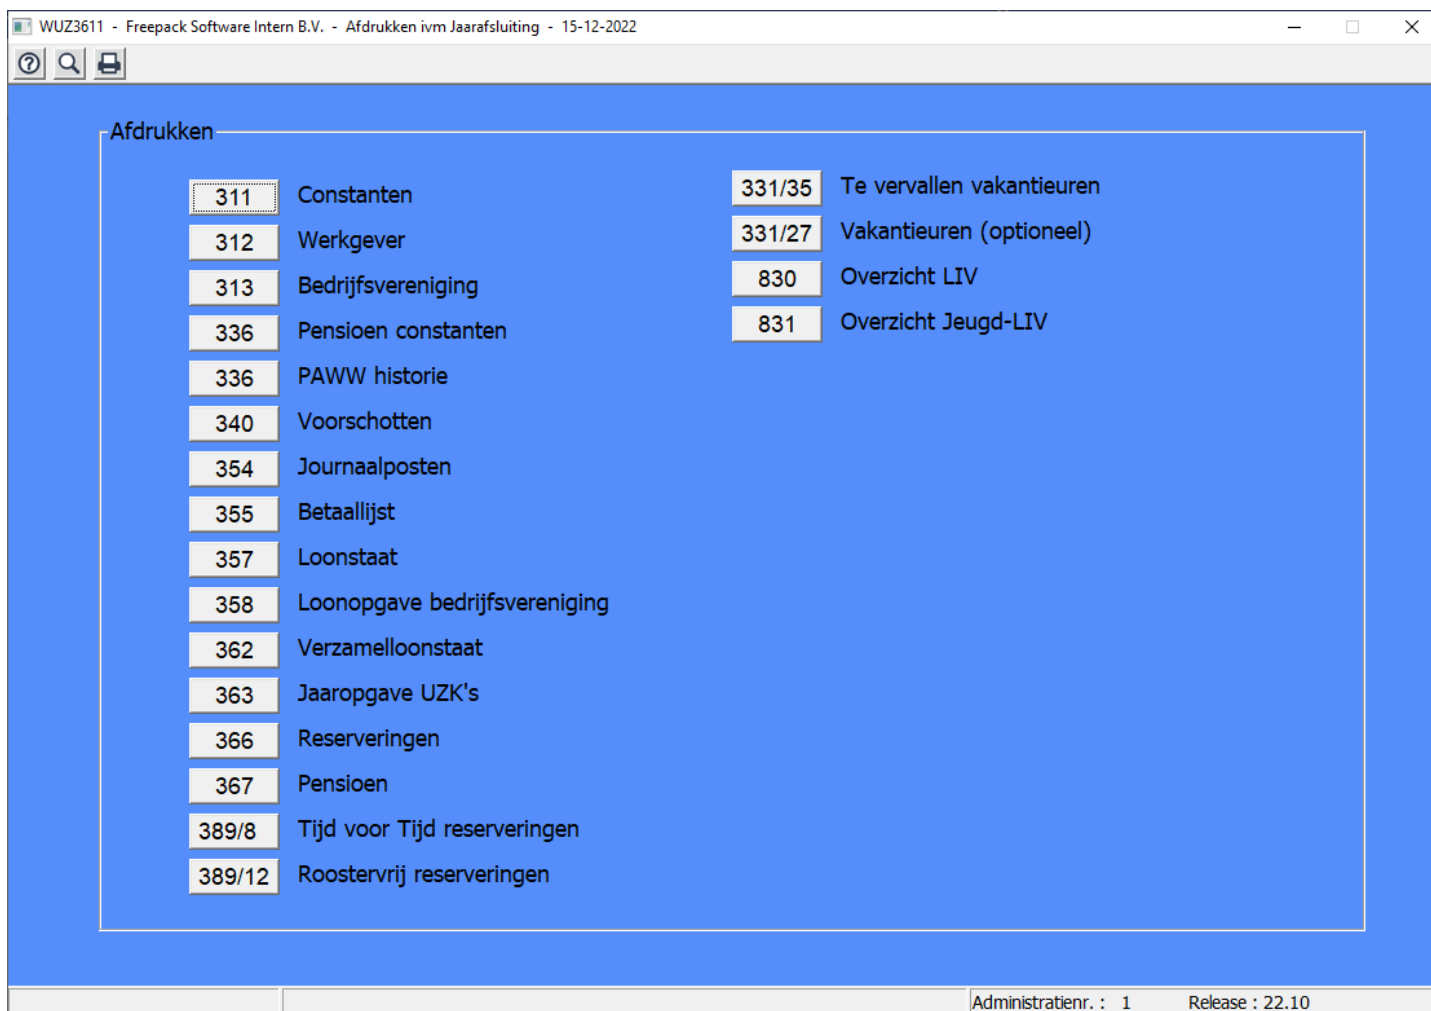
WUZ3611 - Freepack Software Intern B.V. - Afdrukken ivm Jaarafsluiting - 15-12-2022

Afdrukken

311 Constanten
312 Werkgever
313 Bedrijfsvereniging
336 Pensioen constanten
336 PAWW historie
340 Voorschotten
354 Journaalposten
355 Betaallijst
357 Loonstaat
358 Loonopgave bedrijfsvereniging
362 Verzamelloonstaat
363 Jaaropgave UZK's
366 Reserveringen
367 Pensioen
389/8 Tijd voor Tijd reserveringen
389/12 Roostervrij reserveringen

331/35 Te vervallen vakantieuren
331/27 Vakantieuren (optioneel)
830 Overzicht LIV
831 Overzicht Jeugd-LIV

Administratienr. : 1 Release : 22.10